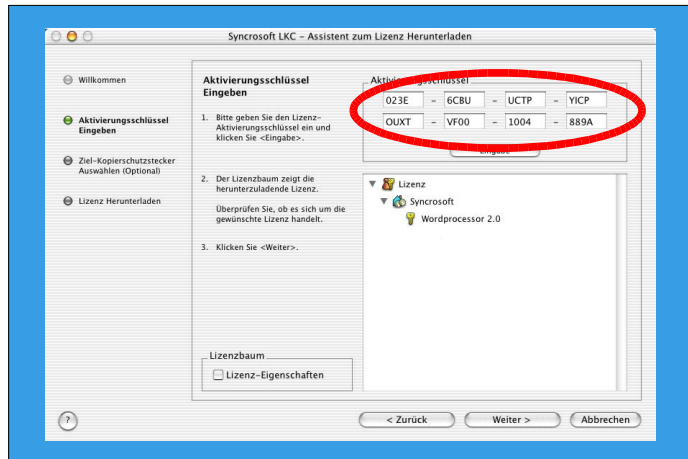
Syncrosoft LKC - Assistent zum Lizenz Herunterladen

Willkommen

Aktivierungsschlüssel Eingeben

Ziel-Kopierschutzstecker Auswählen (Optional)

Lizenz Herunterladen

Aktivierungsschlüssel Eingeben

1. Bitte geben Sie den Lizenz-Aktivierungsschlüssel ein und klicken Sie <Eingabe>.

2. Der Lizenzbaum zeigt die herunterzuladende Lizenz.

Überprüfen Sie, ob es sich um die gewünschte Lizenz handelt.

3. Klicken Sie <Weiter>.

Aktivierungsschlüssel

023E - 6CBU - UCTP - YICP

OUXT - VF00 - 1004 - 889A

Eingabe

Lizenz

Syncrosoft

Wordprocessor 2.0

Lizenzbaum

Lizenz-Eigenschaften

?

< Zurück

Weiter >

Abbrechen